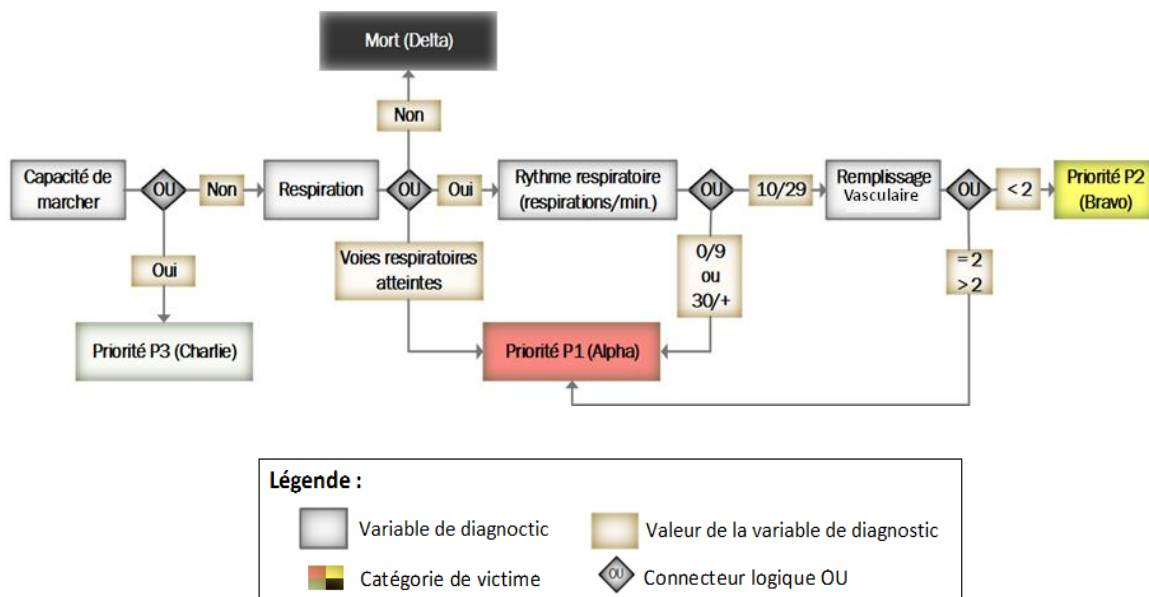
Mort (Delta)

Non

Capacité de marcher

OU

Non

Respiration

OU

Oui

Rythme respiratoire (respirations/min.)

OU

10/29

Remplissage Vasculaire

OU

< 2

Priorité P2 (Bravo)

Oui

Voies respiratoires atteintes

0/9 ou 30/+

= 2 > 2

Priorité P3 (Charlie)

Priorité P1 (Alpha)

Légende :

Variable de diagnoctic

Valeur de la variable de diagnostic

Catégorie de victime

OU

Connecteur logique OU